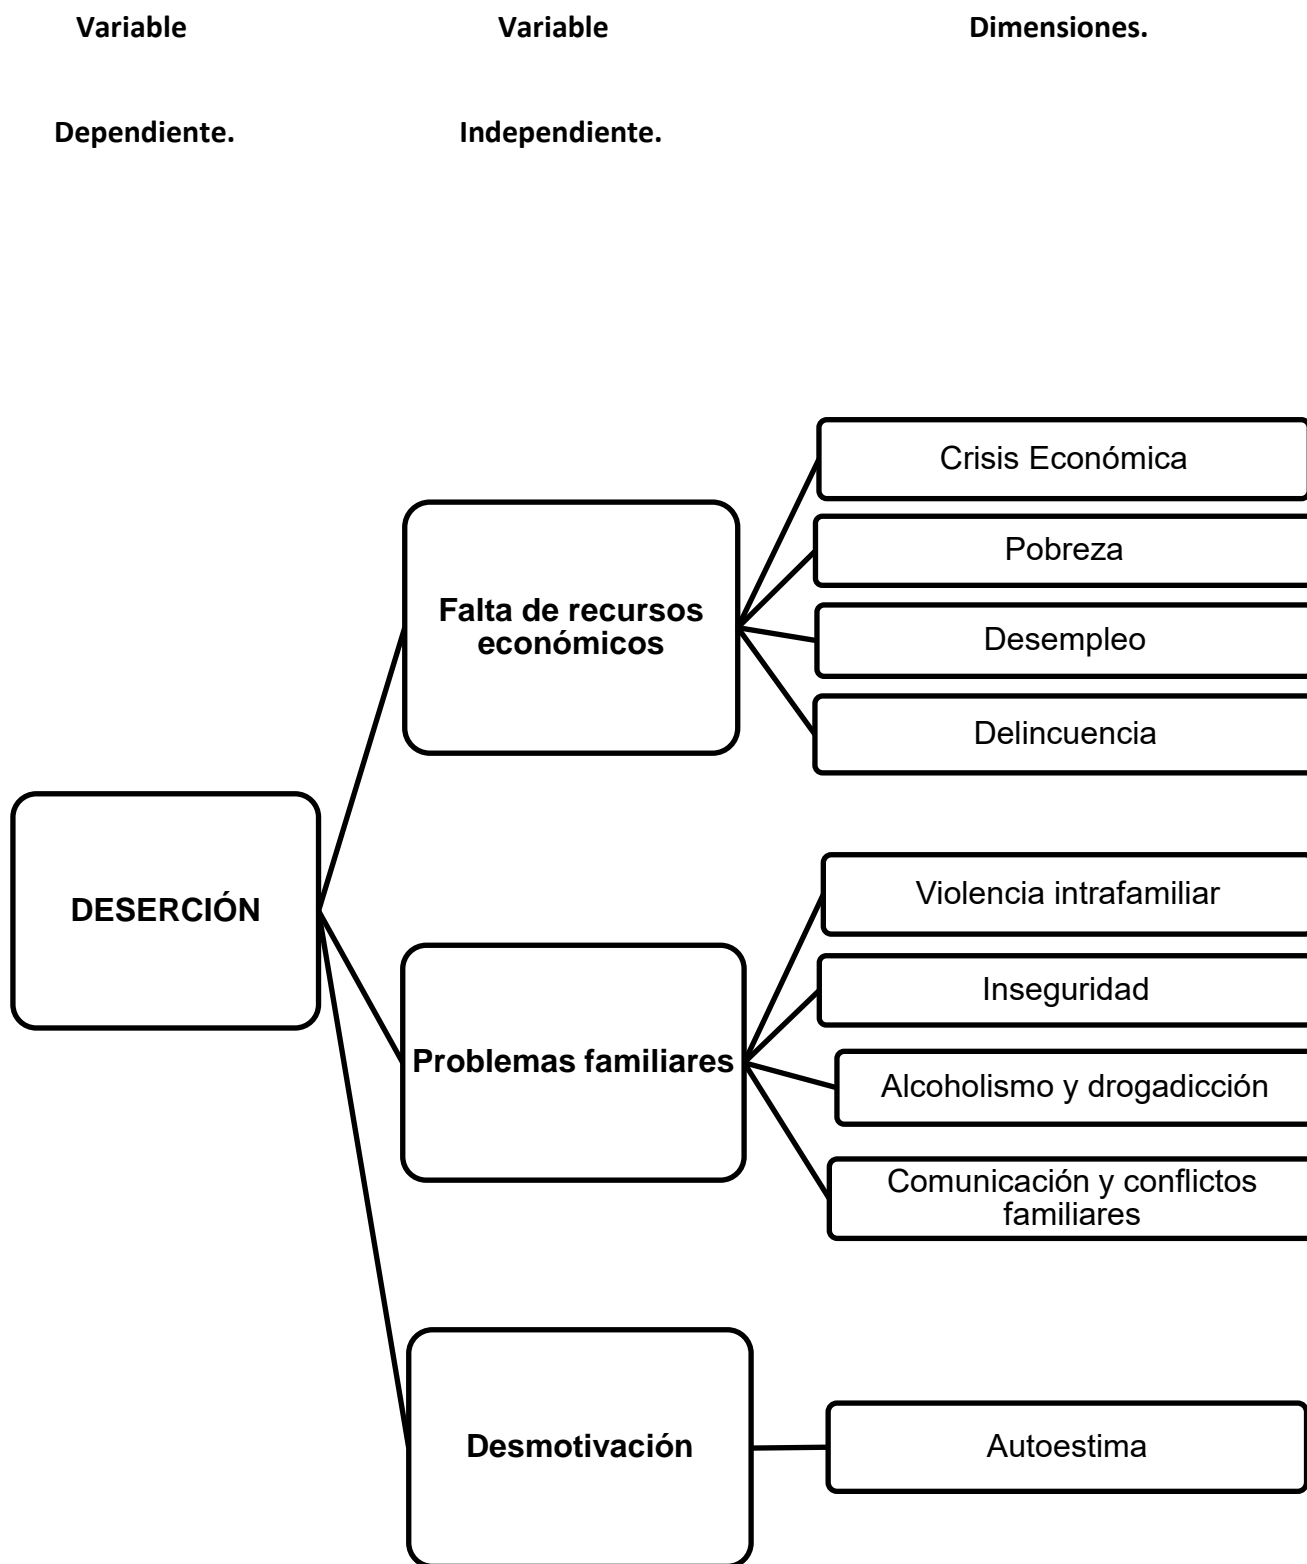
Variable Dependiente.

Variable Independiente.

Dimensiones.

DESERCIÓN

Falta de recursos económicos

Crisis Económica

Pobreza

Desempleo

Delincuencia

Problemas familiares

Violencia intrafamiliar

Inseguridad

Alcoholismo y drogadicción

Comunicación y conflictos familiares

Desmotivación

Autoestima